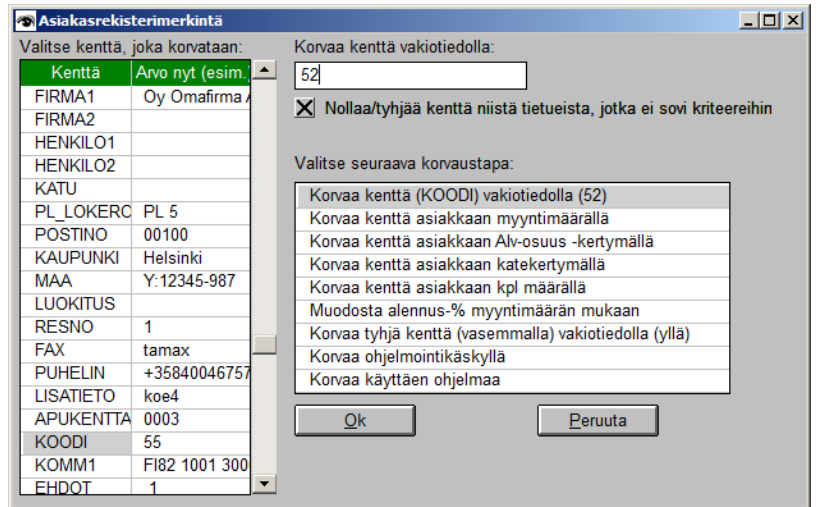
Asiakasrekisterimerkintä

Valitse kenttä, joka korvataan:

| Kenttä | Arvo nyt (esim. |
|---|---|
| FIRMA1 | Oy Omafirma A |
| FIRMA2 | |
| HENKILO1 | |
| HENKILO2 | |
| KATU | |
| PL_LOKERO | PL 5 |
| POSTINO | 00100 |
| KAUPUNKI | Helsinki |
| MAA | Y:12345-987 |
| LUOKITUS | |
| RESNO | 1 |
| FAX | tamax |
| PUHELIN | +35840046757 |
| LISATIETO | koe4 |
| APUKENTTA | 0003 |
| KOODI | 55 |
| KOMM1 | FI82 1001 300 |
| EHDOT | 1 |

Korvaa kenttä vakiotiedolla:

52

X Nollaa/tyhjää kenttä niistä tietueista, jotka ei sovi kriteereihin

Valitse seuraava korvaustapa:

Korvaa kenttä (KOODI) vakiotiedolla (52)
Korvaa kenttä asiakkaan myyntimäärällä
Korvaa kenttä asiakkaan Alv-osuus -kertymällä
Korvaa kenttä asiakkaan katekertymällä
Korvaa kenttä asiakkaan kpl määrällä
Muodosta alennus-% myyntimäärän mukaan
Korvaa tyhjä kenttä (vasemmalla) vakiotiedolla (yllä)
Korvaa ohjelmointikäskyllä
Korvaa käyttäen ohjelmaa

Ok

Peruuta